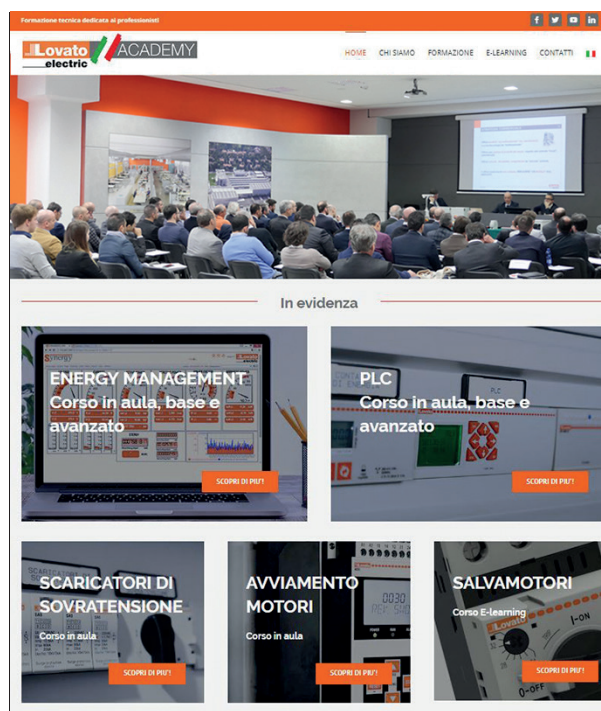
Formazione tecnica dedicata ai professionisti

f t in

Lovato electric ACADEMY

HOME CHI SIAMO FORMAZIONE E-LEARNING CONTATTI

In evidenza

ENERGY MANAGEMENT
Corso in aula, base e avanzato

SCOPRI DI PIU'!

PLC
Corso in aula, base e avanzato

SCOPRI DI PIU'!

SCARICATORI DI SOVRATENSIONE
Corso in aula

SCOPRI DI PIU'!

AVVIAMENTO MOTORI
Corso in aula

SCOPRI DI PIU'!

SALVAMOTORI
Corso E-learning

SCOPRI DI PIU'!